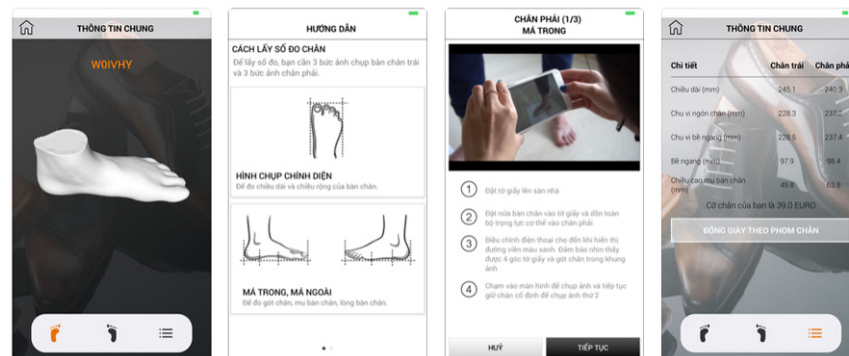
THÔNG TIN CHUNG

W0IVHY

HƯỚNG DẪN

CÁCH LẤY SỐ ĐO CHÂN

Để lấy số đo, bạn cần 3 bức ảnh chụp bàn chân trái và 3 bức ảnh chân phải.

HÌNH CHỤP CHÍNH DIỆN

Để đo chiều dài và chiều rộng của bàn chân.

MÁ TRONG, MÁ NGOÀI

Để đo gót chân, mu bàn chân, lòng bàn chân.

CHÂN PHẢI (1/3)
MÁ TRONG

1 Đặt tờ giấy lên sàn nhà

2 Đặt nửa bàn chân vào tờ giấy và dồn toàn bộ trọng lực cơ thể vào chân phải

3 Điều chỉnh điện thoại cho đến khi hiển thị đường viền màu xanh. Đảm bảo nhìn thấy được 4 góc tờ giấy và gót chân trong khung ảnh

4 Chạm vào màn hình để chụp ảnh và tiếp tục giữ chân cố định để chụp ảnh thứ 2

HUỶ

TIẾP TỤC

THÔNG TIN CHUNG

| Chi tiết | Chân trái | Chân phả |
|---|---|---|
| Chiều dài (mm) | 245.1 | 240.3 |
| Chu vi ngón chân (mm) | 228.3 | 237. |
| Chu vi bề ngang (mm) | 228.5 | 237.4 |
| Bề ngang (mm) | 97.9 | 98.4 |
| Chiều cao mu bàn chân (mm) | 49.6 | 53.8 |

Cỡ chân của bạn là 39.0 EURO

ĐÓNG GIÀY THEO PHOM CHÂN